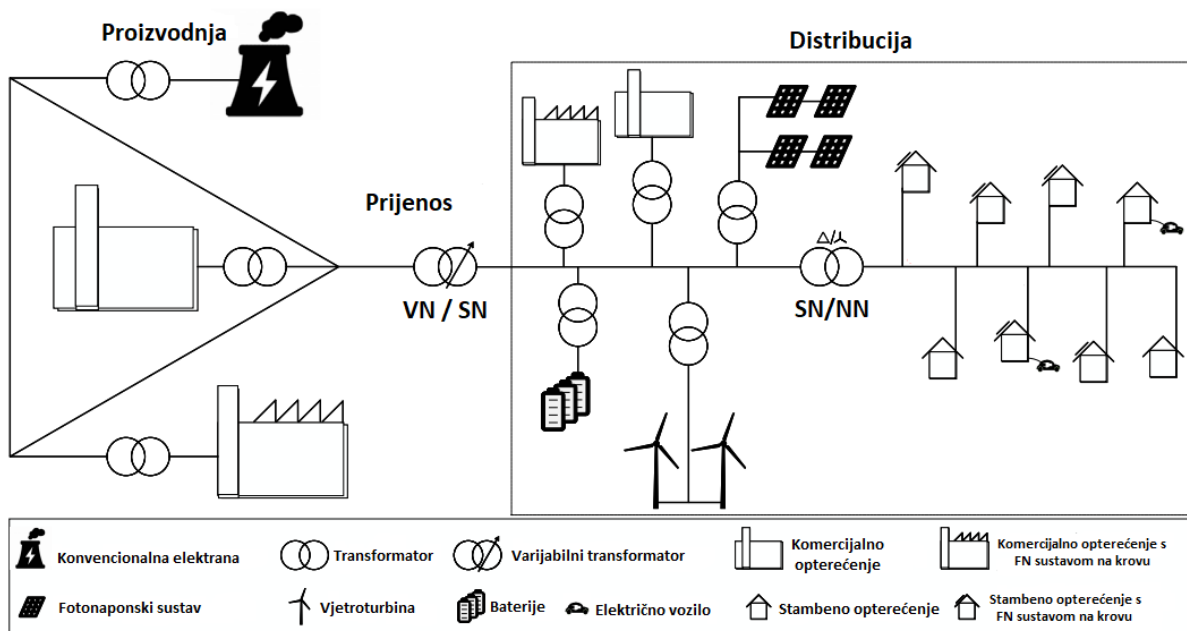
Proizvodnja

Distribucija

Prijenos

VN / SN

Δ/⅄

SN/NN

Konvencionalna elektrana
Transformator
Varijabilni transformator
Komercijalno opterećenje
Komercijalno opterećenje s FN sustavom na krovu
Fotonaponski sustav
Vjetroturbina
Baterije
Električno vozilo
Stambeno opterećenje
Stambeno opterećenje s FN sustavom na krovu